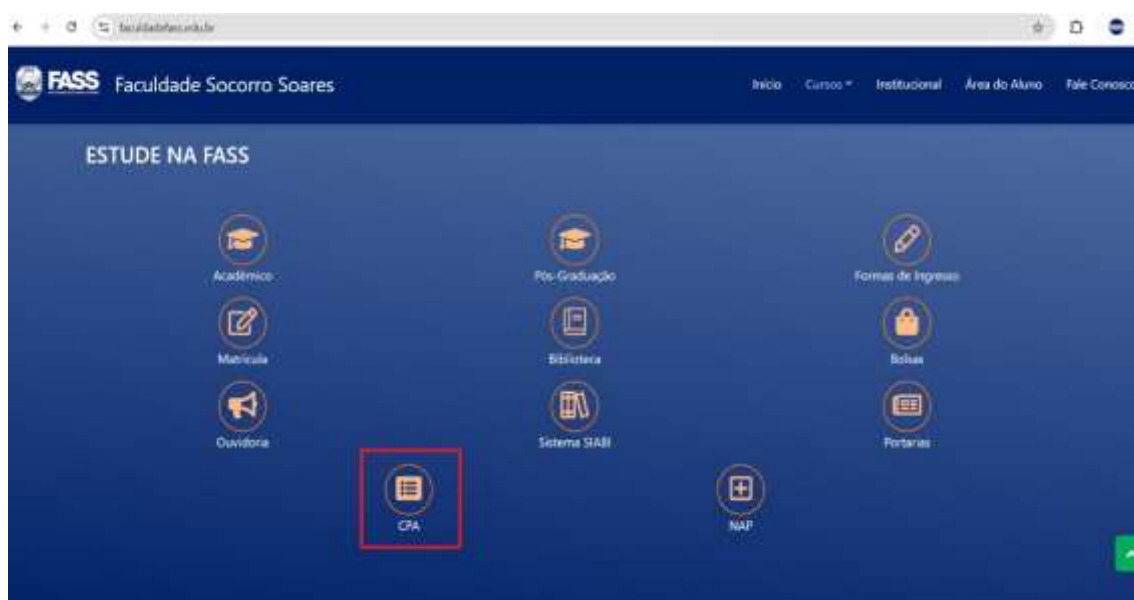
faculdadefass.edu.br

FASS Faculdade Socorro Soares

Início Cursos Institucional Área do Aluno Fale Conosco

ESTUDE NA FASS

Acadêmico

Pós-Graduação

Formas de Ingresso

Matrícula

Biblioteca

Bolsas

Ouvidoria

Sistema SIABI

Portarias

CPA

NAP